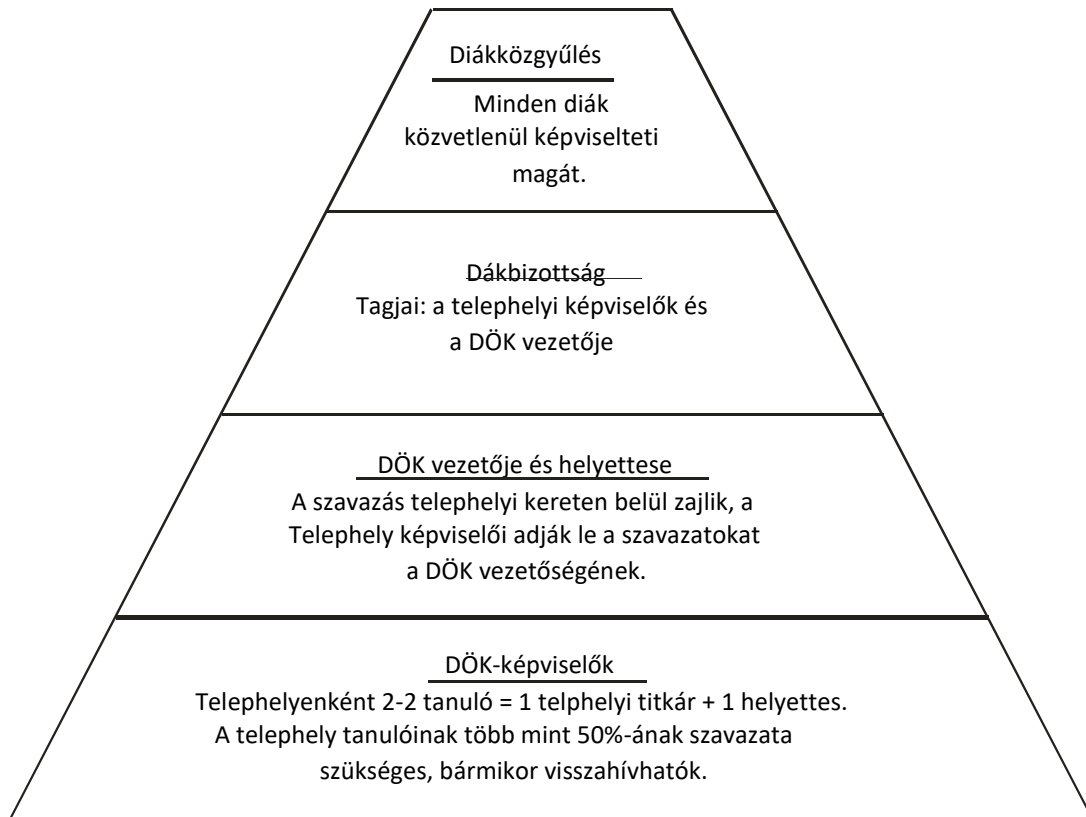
Diákközgyűlés
Minden diák közvetlenül képviselteti magát.

Dákbizottság
Tagjai: a telephelyi képviselők és a DÖK vezetője

DÖK vezetője és helyettese
A szavazás telephelyi kereten belül zajlik, a Telephely képviselői adják le a szavazatokat a DÖK vezetőségének.

DÖK-képviselők
Telephelyenként 2-2 tanuló = 1 telphelyi titkár + 1 helyettes. A telephely tanulóinak több mint 50%-ának szavazata szükséges, bármikor visszahívhatók.